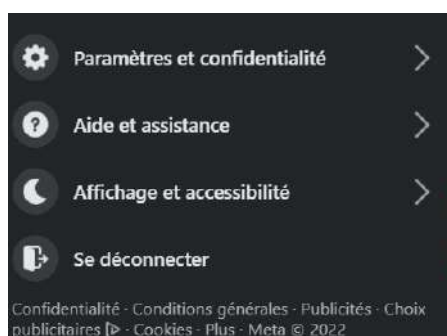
Paramètres et confidentialité

Aide et assistance

Affichage et accessibilité

Se déconnecter

Confidentialité · Conditions générales · Publicités · Choix publicitaires [▷ · Cookies · Plus · Meta © 2022